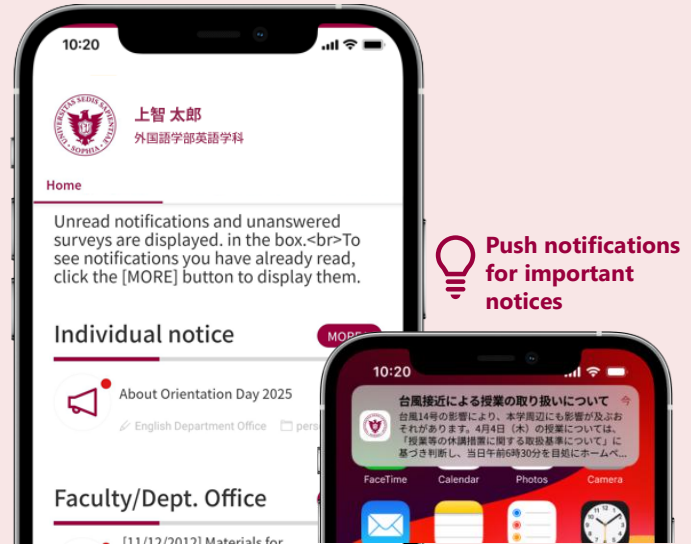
10:20

UNIVERSITAS SEDIS SAPIENTIAE SOPHIA

上智 太郎
外国語学部英語学科

Home

Unread notifications and unanswered surveys are displayed. in the box.<br>To see notifications you have already read, click the [MORE] button to display them.

Individual notice

MORE

About Orientation Day 2025

English Department Office

pers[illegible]

Faculty/Dept. Office

[11/12/2012] Materials for

Push notifications for important notices

10:20

台風接近による授業の取り扱いについて 今

台風14号の影響により、本学周辺にも影響が及ぶおそれがあります。4月4日（木）の授業については、「授業等の休講措置に関する取扱基準について」に基づき判断し、当日午前6時30分を目処にホームペ...

FaceTime

Calendar

Photos

Camera